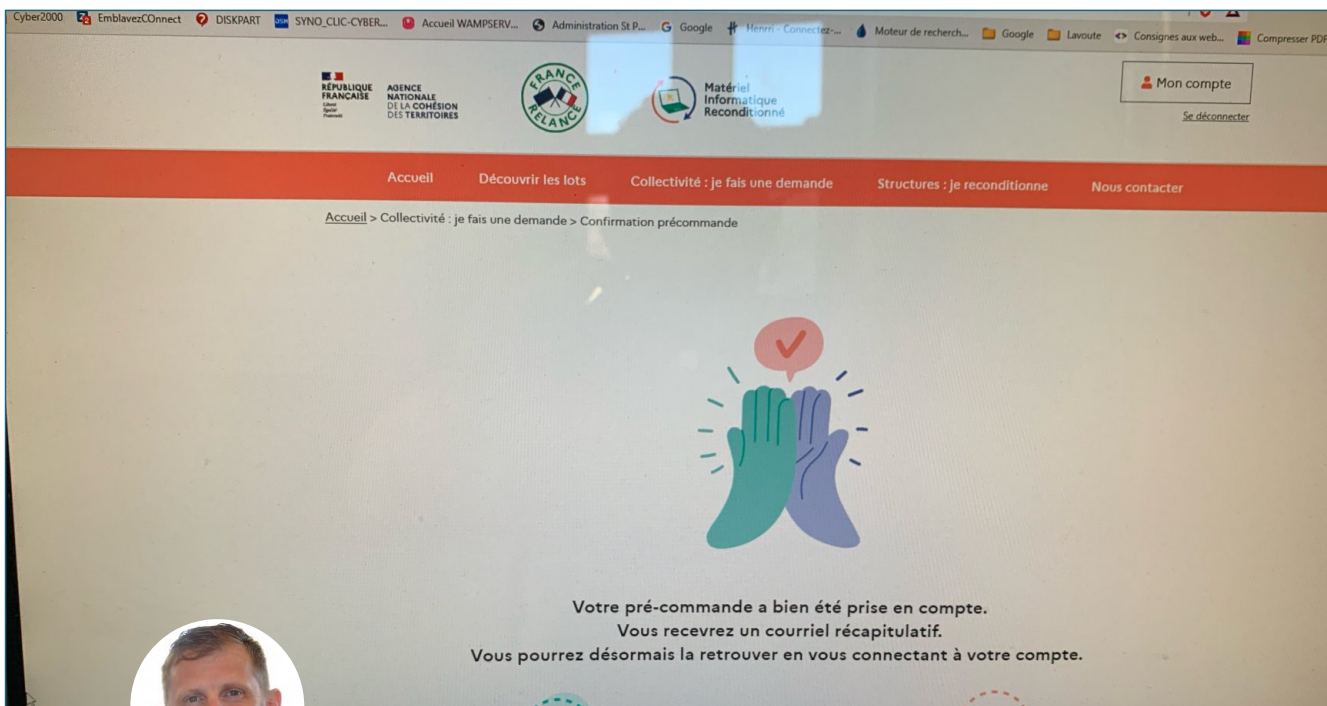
Cyber2000 EmblavezCOnnect DISKPART SYNO_CLIC-CYBER... Accueil WAMPSERV... Administration St P... Google Henri - Connectez-... Moteur de recherch... Google Lavoute Consignes aux web... Compresser PDF

RÉPUBLIQUE FRANÇAISE Liberté Égalité Fraternité AGENCE NATIONALE DE LA COHÉSION DES TERRITOIRES

FRANCE RELANCE

Matériel Informatique Reconditionné

Mon compte

Se déconnecter

Accueil Découvrir les lots Collectivité : je fais une demande Structures : je reconditionne Nous contacter

Accueil > Collectivité : je fais une demande > Confirmation précommande

Votre pré-commande a bien été prise en compte.
Vous recevrez un courriel récapitulatif.
Vous pourrez désormais la retrouver en vous connectant à votre compte.